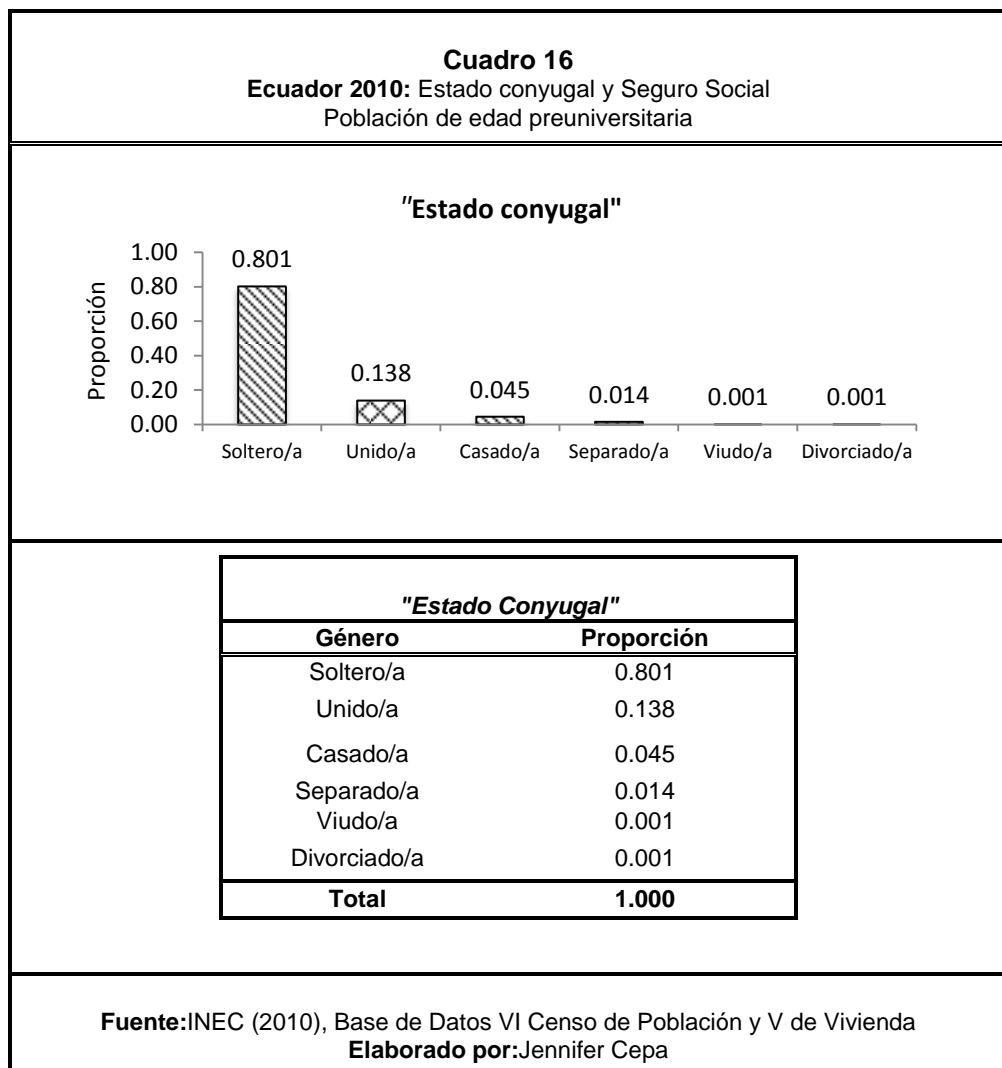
**Cuadro 16**
**Ecuador 2010:** Estado conyugal y Seguro Social
Población de edad preuniversitaria

"Estado conyugal"

Proporción

1.00
0.80
0.60
0.40
0.20
0.00

0.801
0.138
0.045
0.014
0.001
0.001

Soltero/a
Unido/a
Casado/a
Separado/a
Viudo/a
Divorciado/a

*"Estado Conyugal"*

| Género | Proporción |
|---|---|
| Soltero/a | 0.801 |
| Unido/a | 0.138 |
| Casado/a | 0.045 |
| Separado/a | 0.014 |
| Viudo/a | 0.001 |
| Divorciado/a | 0.001 |
| **Total** | **1.000** |

**Fuente:**INEC (2010), Base de Datos VI Censo de Población y V de Vivienda
**Elaborado por:**Jennifer Cepa